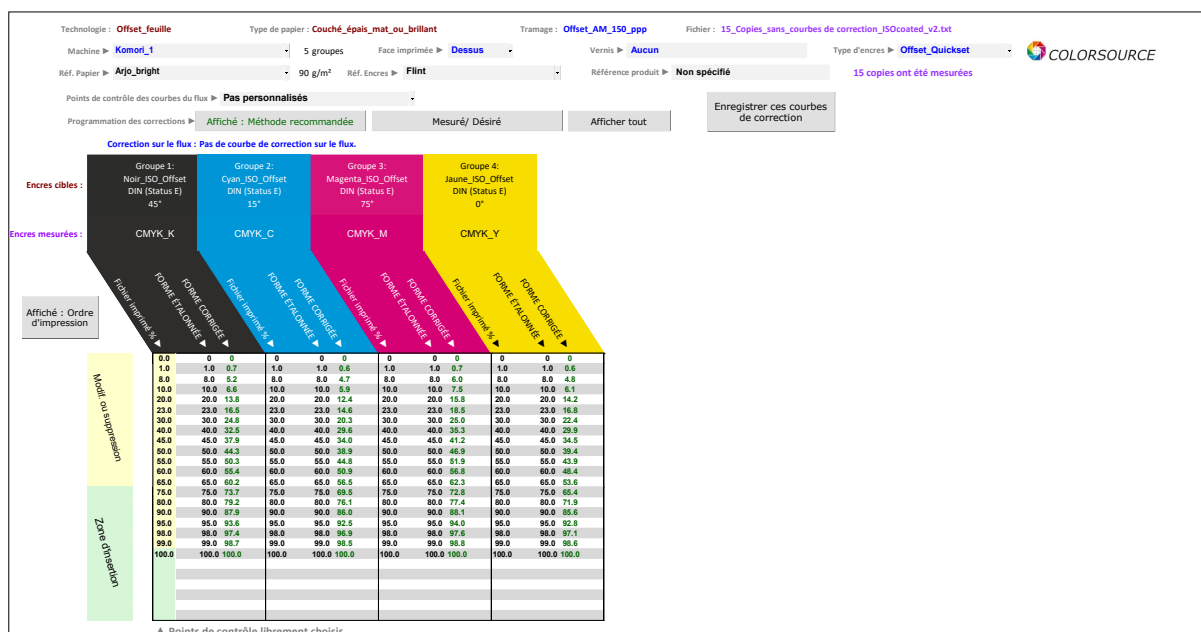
Technologie : Offset_feuille

Type de papier : Couché_épais_mat_ou_brillant

Tramage : Offset_AM_150_ppp

Fichier : 15_Copies_sans_courbes de correction_ISOcoated_v2.txt

Machine ▶ Komori_1

5 groupes

Face imprimée ▶ Dessus

Vernis ▶ Aucun

Type d'encres ▶ Offset_Quickset

COLORSOURCE

Réf. Papier ▶ Arjo_bright

90 g/m²

Réf. Encres ▶ Flint

Référence produit ▶ Non spécifié

15 copies ont été mesurées

Points de contrôle des courbes du flux ▶ Pas personnalisés

Enregistrer ces courbes de correction

Programmation des corrections ▶ Affiché : Méthode recommandée

Mesuré/ Désiré

Afficher tout

Correction sur le flux : Pas de courbe de correction sur le flux.

Encres cibles :

Groupe 1: Noir_ISO_Offset DIN (Status E) 45°

Groupe 2: Cyan_ISO_Offset DIN (Status E) 15°

Groupe 3: Magenta_ISO_Offset DIN (Status E) 75°

Groupe 4: Jaune_ISO_Offset DIN (Status E) 0°

Encres mesurées :

CMYK_K

CMYK_C

CMYK_M

CMYK_Y

Fichier imprimé % FORME ÉTALONNÉE FORME CORRIGÉE

Fichier imprimé % FORME ÉTALONNÉE FORME CORRIGÉE

Fichier imprimé % FORME ÉTALONNÉE FORME CORRIGÉE

Fichier imprimé % FORME ÉTALONNÉE FORME CORRIGÉE

Affiché : Ordre d'impression

Modif. ou suppression

Zone d'insertion

| | K ét. | K corr. | C ét. | C corr. | M ét. | M corr. | Y ét. | Y corr. |
|---|---|---|---|---|---|---|---|---|
| 0.0 | 0 | 0 | 0 | 0 | 0 | 0 | 0 | 0 |
| 1.0 | 1.0 | 0.7 | 1.0 | 0.6 | 1.0 | 0.7 | 1.0 | 0.6 |
| 8.0 | 8.0 | 5.2 | 8.0 | 4.7 | 8.0 | 6.0 | 8.0 | 4.8 |
| 10.0 | 10.0 | 6.6 | 10.0 | 5.9 | 10.0 | 7.5 | 10.0 | 6.1 |
| 20.0 | 20.0 | 13.8 | 20.0 | 12.4 | 20.0 | 15.8 | 20.0 | 14.2 |
| 23.0 | 23.0 | 16.5 | 23.0 | 14.6 | 23.0 | 18.5 | 23.0 | 16.8 |
| 30.0 | 30.0 | 24.8 | 30.0 | 20.3 | 30.0 | 25.0 | 30.0 | 22.4 |
| 40.0 | 40.0 | 32.5 | 40.0 | 29.6 | 40.0 | 35.3 | 40.0 | 29.9 |
| 45.0 | 45.0 | 37.9 | 45.0 | 34.0 | 45.0 | 41.2 | 45.0 | 34.5 |
| 50.0 | 50.0 | 44.3 | 50.0 | 38.9 | 50.0 | 46.9 | 50.0 | 39.4 |
| 55.0 | 55.0 | 50.3 | 55.0 | 44.8 | 55.0 | 51.9 | 55.0 | 43.9 |
| 60.0 | 60.0 | 55.4 | 60.0 | 50.9 | 60.0 | 56.8 | 60.0 | 48.4 |
| 65.0 | 65.0 | 60.2 | 65.0 | 56.5 | 65.0 | 62.3 | 65.0 | 53.6 |
| 75.0 | 75.0 | 73.7 | 75.0 | 69.5 | 75.0 | 72.8 | 75.0 | 65.4 |
| 80.0 | 80.0 | 79.2 | 80.0 | 76.1 | 80.0 | 77.4 | 80.0 | 71.9 |
| 90.0 | 90.0 | 87.9 | 90.0 | 86.0 | 90.0 | 88.1 | 90.0 | 85.6 |
| 95.0 | 95.0 | 93.6 | 95.0 | 92.5 | 95.0 | 94.0 | 95.0 | 92.8 |
| 98.0 | 98.0 | 97.4 | 98.0 | 96.9 | 98.0 | 97.6 | 98.0 | 97.1 |
| 99.0 | 99.0 | 98.7 | 99.0 | 98.5 | 99.0 | 98.8 | 99.0 | 98.6 |
| 100.0 | 100.0 | 100.0 | 100.0 | 100.0 | 100.0 | 100.0 | 100.0 | 100.0 |

▲ Points de contrôle librement choisis